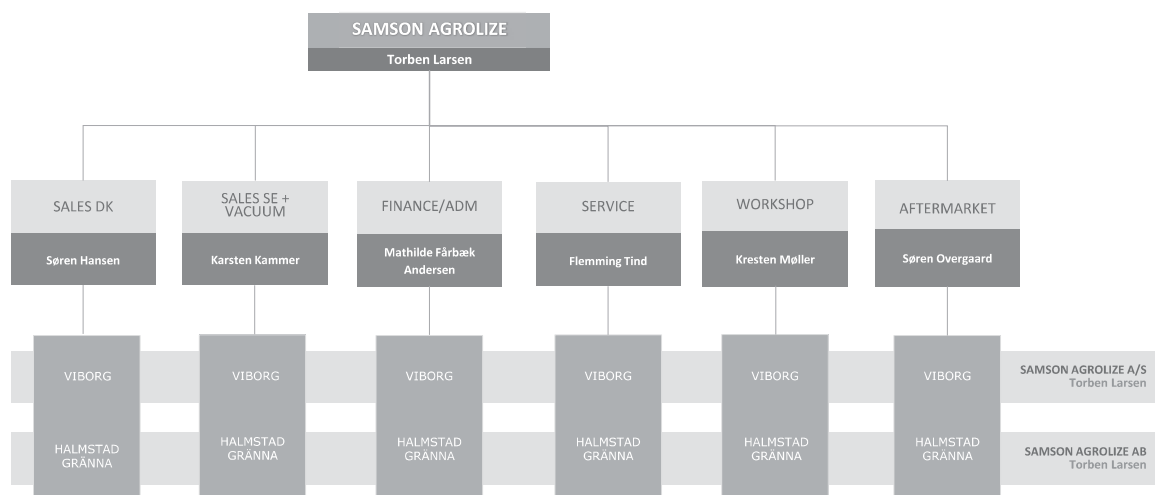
SAMSON AGROLIZE
Torben Larsen

SALES DK
Søren Hansen

SALES SE + VACUUM
Karsten Kammer

FINANCE/ADM
Mathilde Fårbæk Andersen

SERVICE
Flemming Tind

WORKSHOP
Kresten Møller

AFTERMARKET
Søren Overgaard

VIBORG
VIBORG
VIBORG
VIBORG
VIBORG
VIBORG

SAMSON AGROLIZE A/S
Torben Larsen

HALMSTAD GRÄNNA
HALMSTAD GRÄNNA
HALMSTAD GRÄNNA
HALMSTAD GRÄNNA
HALMSTAD GRÄNNA
HALMSTAD GRÄNNA

SAMSON AGROLIZE AB
Torben Larsen